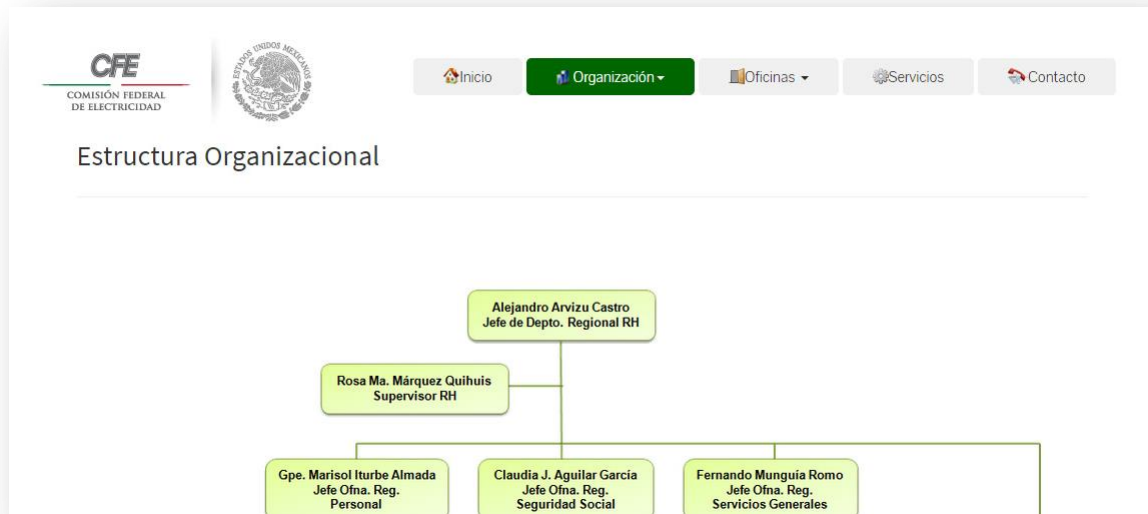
CFE
COMISIÓN FEDERAL DE ELECTRICIDAD

ESTADOS UNIDOS MEXICANOS

Inicio
Organización
Oficinas
Servicios
Contacto

Estructura Organizacional

Alejandro Arvizu Castro
Jefe de Depto. Regional RH

Rosa Ma. Márquez Quihuis
Supervisor RH

Gpe. Marisol Iturbe Almada
Jefe Ofna. Reg.
Personal

Claudia J. Aguilar García
Jefe Ofna. Reg.
Seguridad Social

Fernando Munguía Romo
Jefe Ofna. Reg.
Servicios Generales